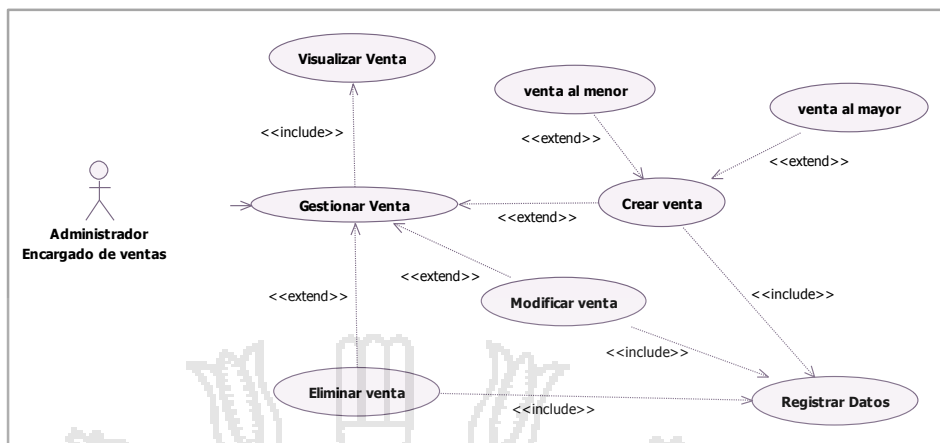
Visualizar Venta

venta al menor

venta al mayor

<<include>>

<<extend>>

<<extend>>

Gestionar Venta

<<extend>>

Crear venta

Administrador
Encargado de ventas

<<extend>>

<<extend>>

Modificar venta

<<include>>

<<include>>

Eliminar venta

<<include>>

Registrar Datos